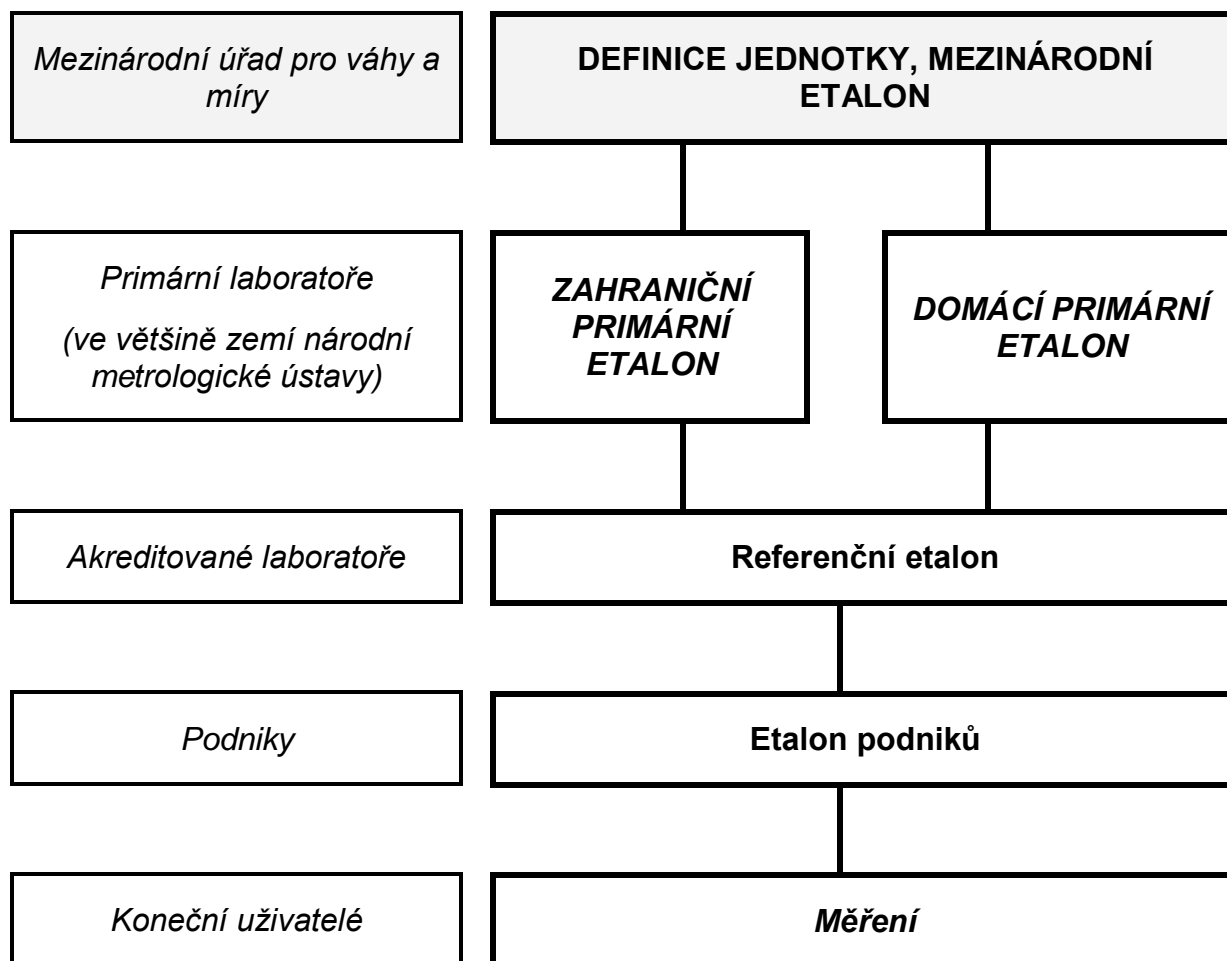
Mezinárodní úřad pro váhy a míry

DEFINICE JEDNOTKY, MEZINÁRODNÍ ETALON

Primární laboratoře

(ve většině zemí národní metrologické ústavy)

ZAHRANIČNÍ PRIMÁRNÍ ETALON

DOMÁCÍ PRIMÁRNÍ ETALON

Akreditované laboratoře

Referenční etalon

Podniky

Etalon podniků

Koneční uživatelé

Měření